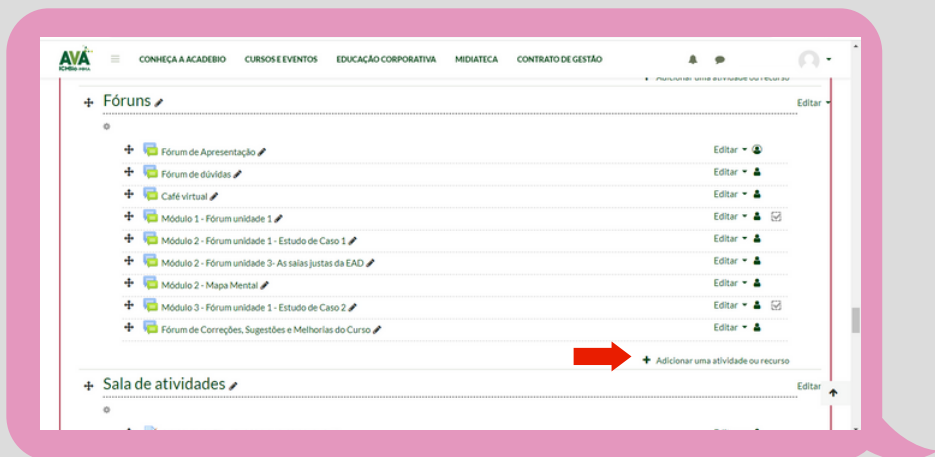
AVA ICMBio

CONHEÇA A ACADEBIO CURSOS E EVENTOS EDUCAÇÃO CORPORATIVA MIDIATECA CONTRATO DE GESTÃO

Adicionar uma atividade ou recurso

Fóruns

Editar

Fórum de Apresentação
Editar

Fórum de dúvidas
Editar

Café virtual
Editar

Módulo 1 - Fórum unidade 1
Editar

Módulo 2 - Fórum unidade 1 - Estudo de Caso 1
Editar

Módulo 2 - Fórum unidade 3- As salas justas da EAD
Editar

Módulo 2 - Mapa Mental
Editar

Módulo 3 - Fórum unidade 1 - Estudo de Caso 2
Editar

Fórum de Correções, Sugestões e Melhorias do Curso
Editar

Adicionar uma atividade ou recurso

Sala de atividades

Editar